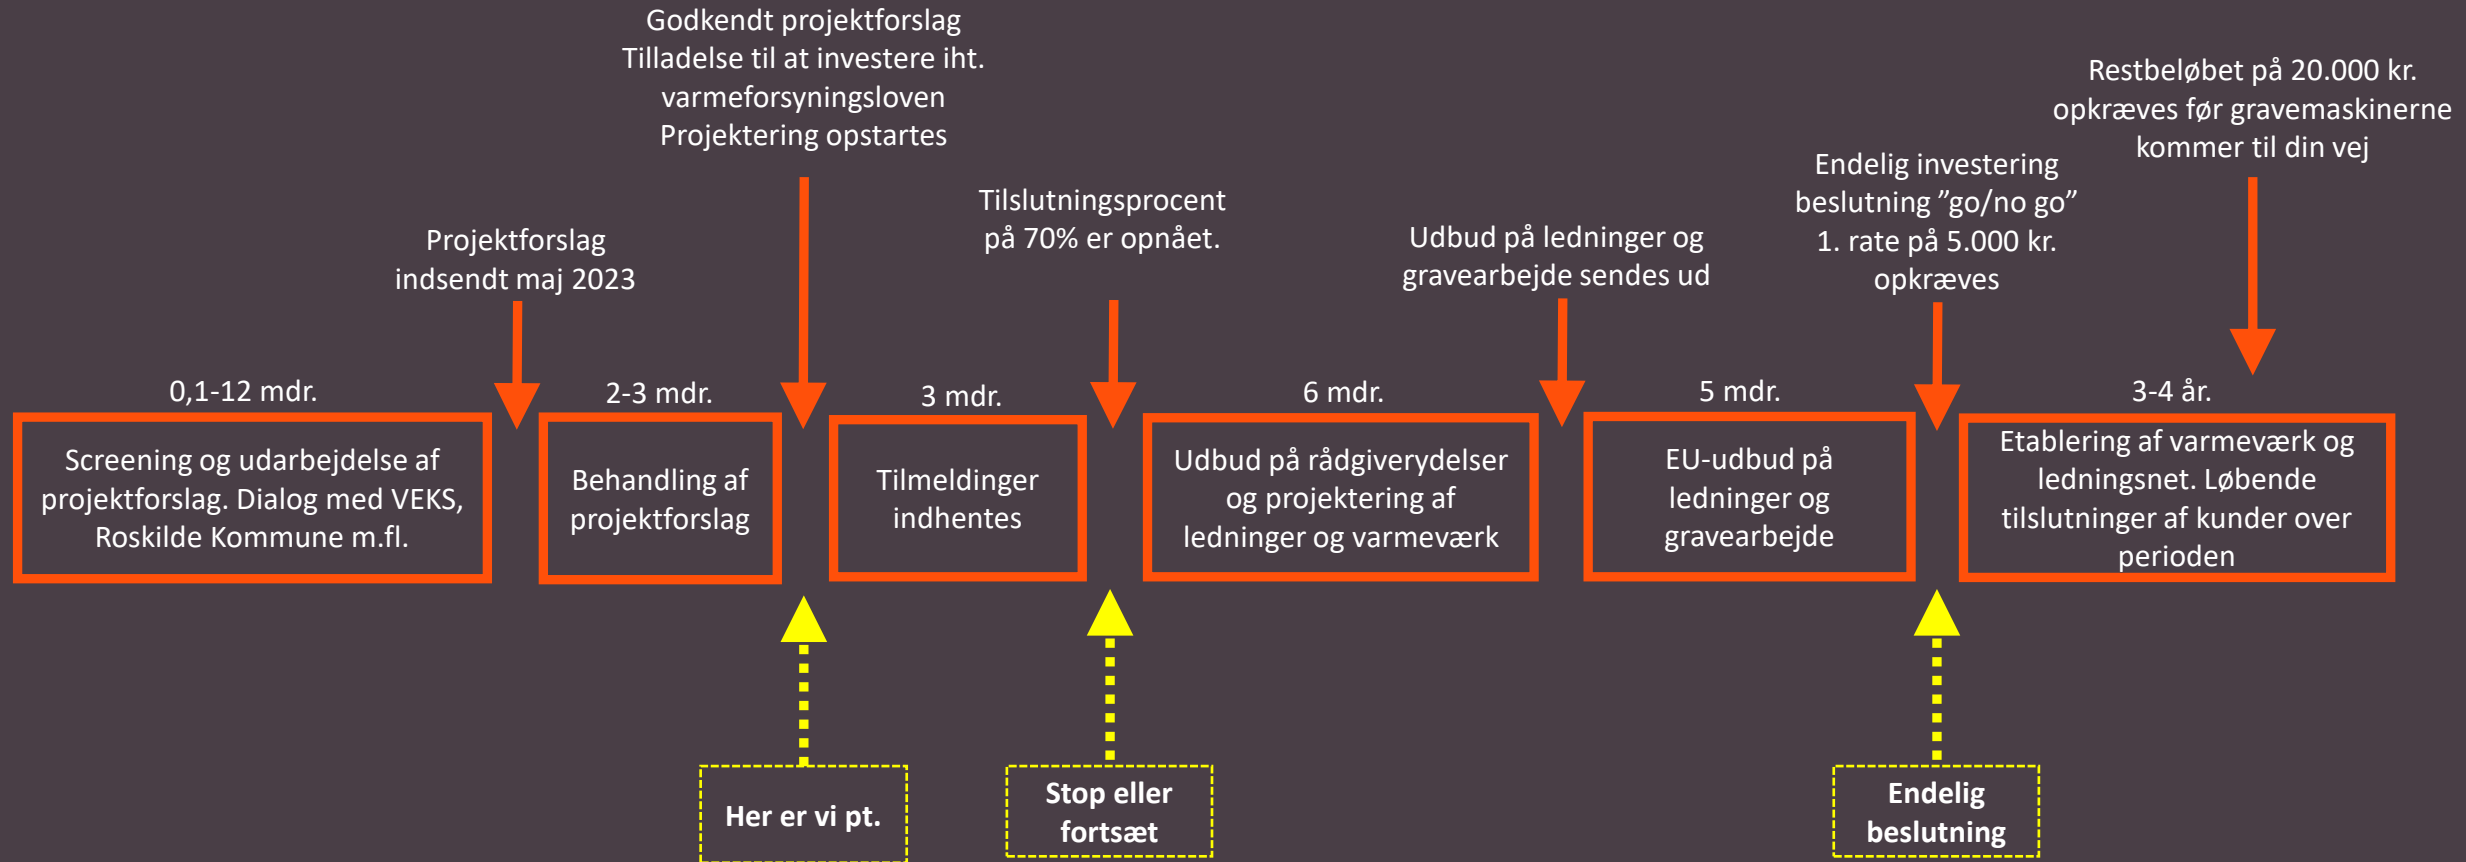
Godkendt projektforslag
Tilladelse til at investere iht. varmeforsyningsloven
Projektering opstartes

Restbeløbet på 20.000 kr. opkræves før gravemaskinerne kommer til din vej

Endelig investering beslutning ”go/no go”
1. rate på 5.000 kr. opkræves

Tilslutningsprocent på 70% er opnået.

Projektforslag indsendt maj 2023

Udbud på ledninger og gravearbejde sendes ud

0,1-12 mdr.

Screening og udarbejdelse af projektforslag. Dialog med VEKS, Roskilde Kommune m.fl.

2-3 mdr.

Behandling af projektforslag

3 mdr.

Tilmeldinger indhentes

6 mdr.

Udbud på rådgiverydelser og projektering af ledninger og varmeværk

5 mdr.

EU-udbud på ledninger og gravearbejde

3-4 år.

Etablering af varmeværk og ledningsnet. Løbende tilslutninger af kunder over perioden

Her er vi pt.

Stop eller fortsæt

Endelig beslutning